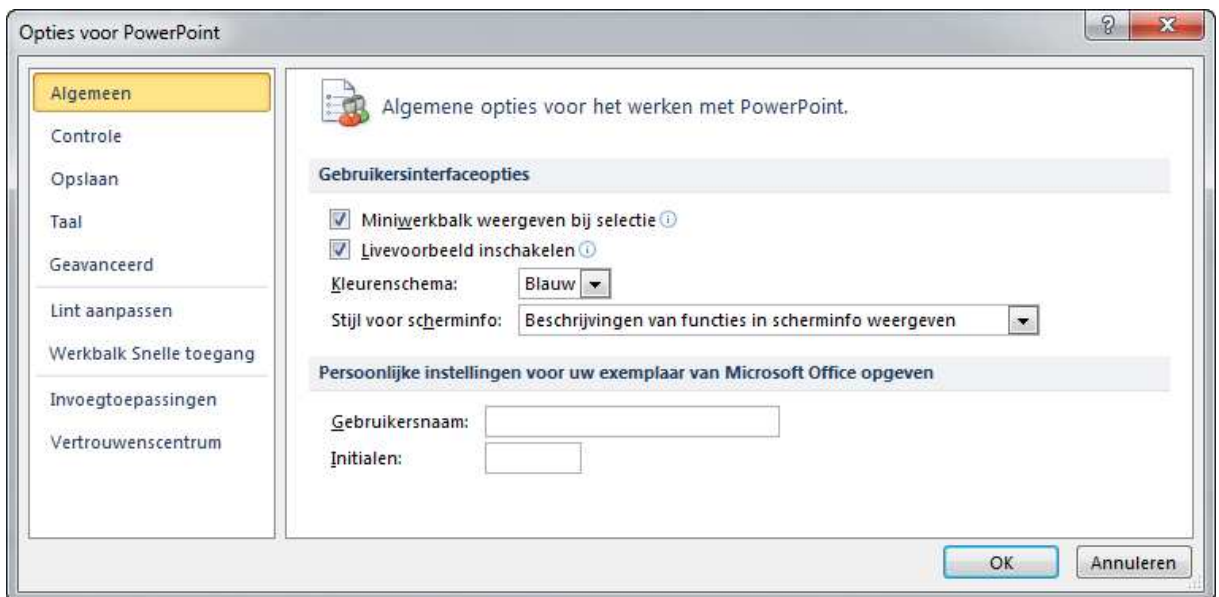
Opties voor PowerPoint

Algemeen
Controle
Opslaan
Taal
Geavanceerd
Lint aanpassen
Werkbalk Snelle toegang
Invoegtoepassingen
Vertrouwenscentrum

Algemene opties voor het werken met PowerPoint.

Gebruikersinterfaceopties

Miniwerkbalk weergeven bij selectie
Livevoorbeeld inschakelen
Kleurenschema: Blauw
Stijl voor scherminfo: Beschrijvingen van functies in scherminfo weergeven

Persoonlijke instellingen voor uw exemplaar van Microsoft Office opgeven

Gebruikersnaam:
Initialen:

OK
Annuleren